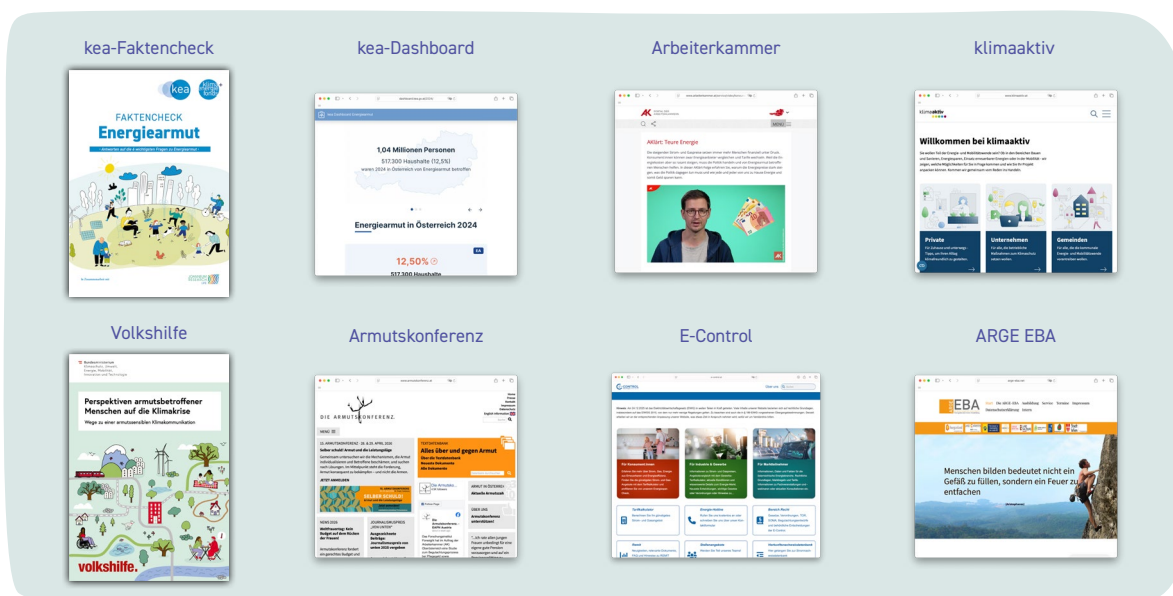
kea-Faktencheck

kea-Dashboard

Arbeiterkammer

klimaaktiv

kea

FAKTENCHECK

Energiearmut

Antworten auf die 6 wichtigsten Fragen zu Energiearmut

1,04 Millionen Personen

517.300 Haushalte (12,5%)

waren 2024 in Österreich von Energiearmut betroffen

Energiearmut in Österreich 2024

12,50%

517.300 Haushalte

AK

AKtiert: Teure Energie

klimaaktiv

Willkommen bei klimaaktiv

Private

Unternehmen

Gemeinden

Volkshilfe

Armutskonferenz

E-Control

ARGE EBA

Perspektiven armutsbetroffener Menschen auf die Klimakrise

Wege zu einer armutssensiblen Klimakommunikation

volkshilfe.

DIE ARMUTSKONFERENZ.

Alles über und gegen Armut

SELBER SCHULD?

E-CONTROL

EBA

Menschen bilden bedeutet nicht ein Gefäß zu füllen, sondern ein Feuer zu entfachen